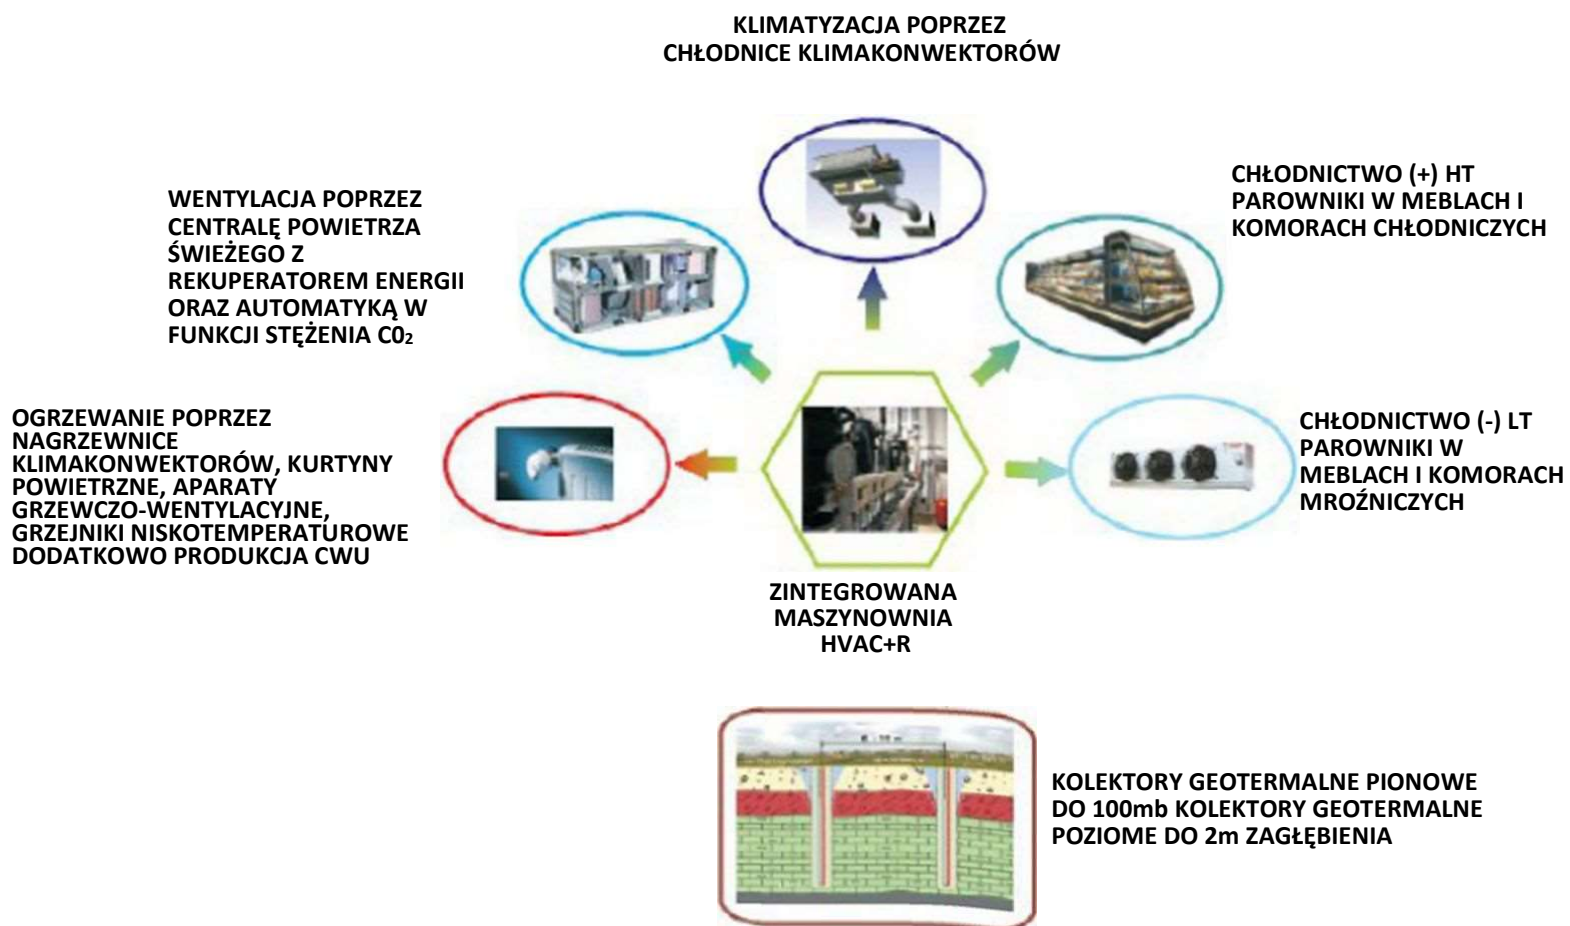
KLIMATYZACJA POPRZEZ CHŁODNICE KLIMAKONWEKTORÓW

WENTYLACJA POPRZEZ CENTRALĘ POWIETRZA ŚWIEŻEGO Z REKUPERATOREM ENERGII ORAZ AUTOMATYKĄ W FUNKCJI STĘŻENIA $C0_2$

CHŁODNICTWO (+) HT PAROWNIKI W MEBLACH I KOMORACH CHŁODNICZYCH

OGRZEWANIE POPRZEZ NAGRZEWNICE KLIMAKONWEKTORÓW, KURTYNY POWIETRZNE, APARATY GRZEWCZO-WENTYLACYJNE, GRZEJNIKI NISKOTEMPERATUROWE DODATKOWO PRODUKCJA CWU

CHŁODNICTWO (-) LT PAROWNIKI W MEBLACH I KOMORACH MROŹNICZYCH

ZINTEGROWANA MASZYNOWNIA HVAC+R

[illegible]

KOLEKTORY GEOTERMALNE PIONOWE DO 100mb KOLEKTORY GEOTERMALNE POZIOME DO 2m ZAGŁĘBIENIA